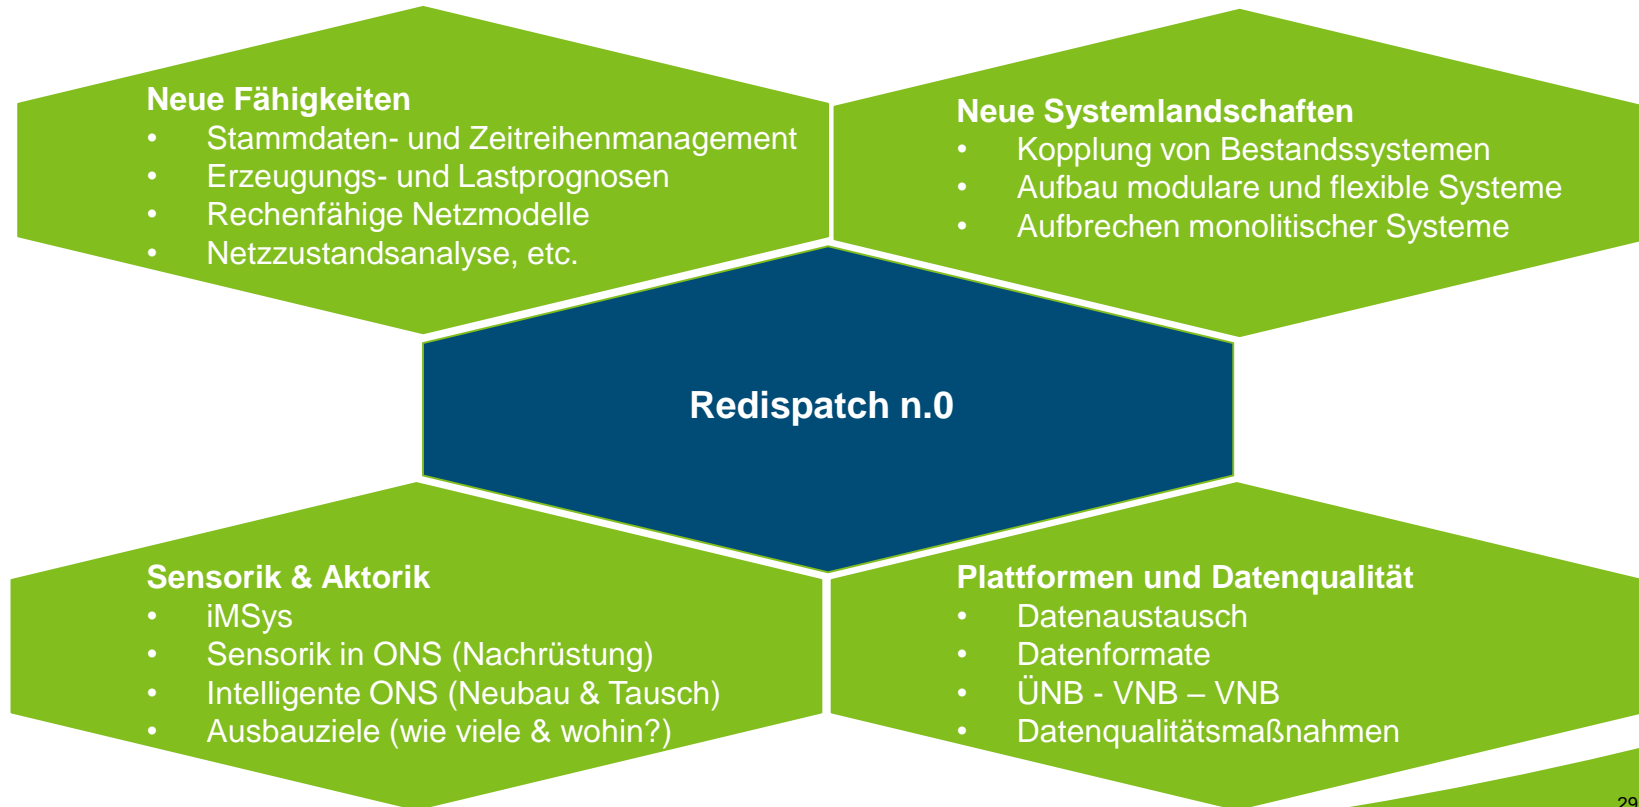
Neue Fähigkeiten
- Stammdaten- und Zeitreihenmanagement
- Erzeugungs- und Lastprognosen
- Rechenfähige Netzmodelle
- Netzzustandsanalyse, etc.

Neue Systemlandschaften
- Kopplung von Bestandssystemen
- Aufbau modulare und flexible Systeme
- Aufbrechen monolitischer Systeme

Redispatch n.0

Sensorik & Aktorik
- iMSys
- Sensorik in ONS (Nachrüstung)
- Intelligente ONS (Neubau & Tausch)
- Ausbauziele (wie viele & wohin?)

Plattformen und Datenqualität
- Datenaustausch
- Datenformate
- ÜNB - VNB – VNB
- Datenqualitätsmaßnahmen

29